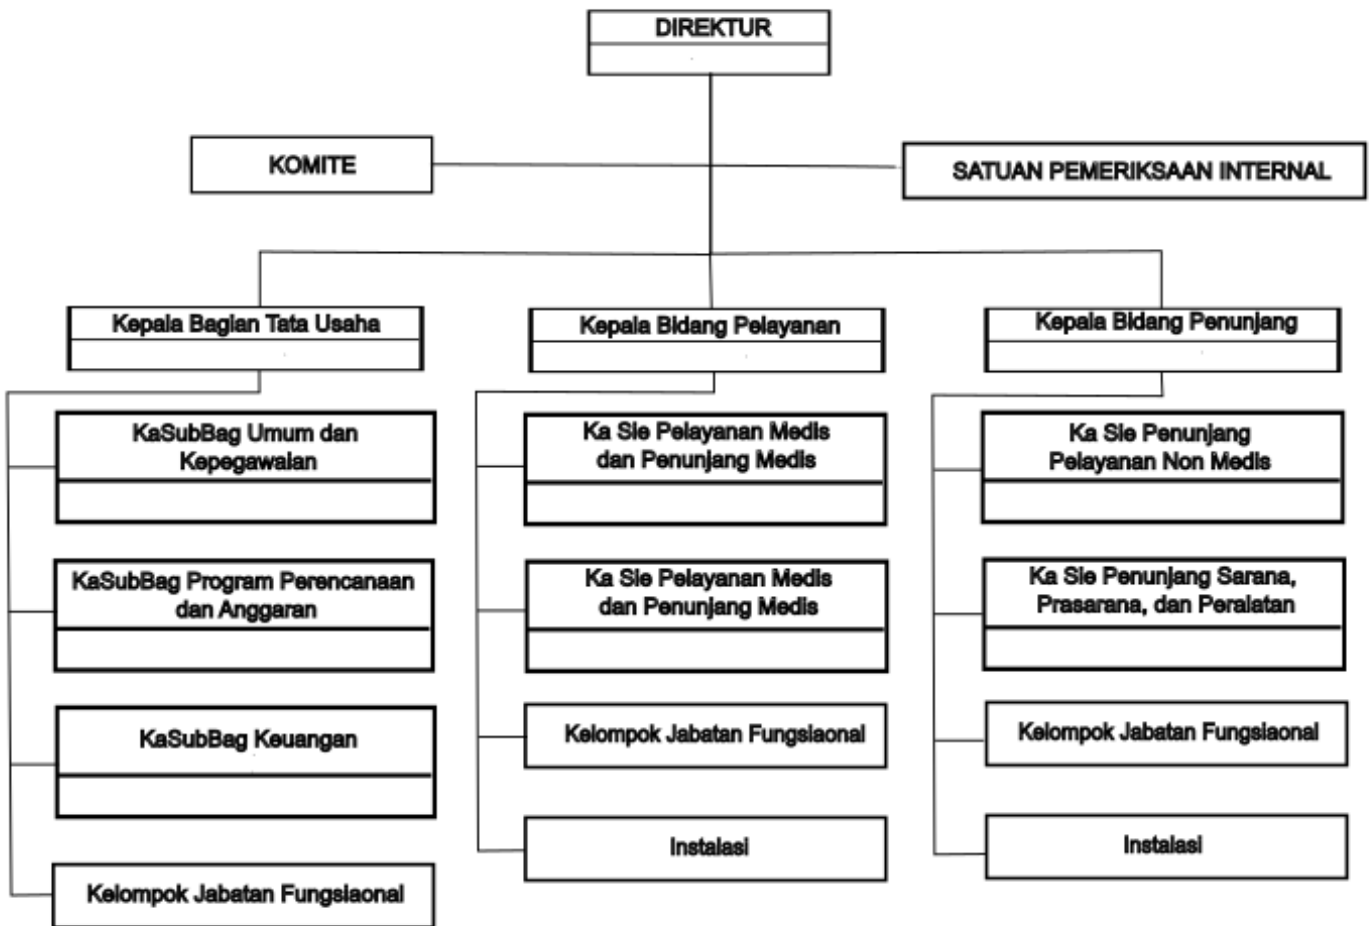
DIREKTUR

KOMITE

SATUAN PEMERIKSAAN INTERNAL

Kepala Bagian Tata Usaha

KaSubBag Umum dan Kepegawalan

KaSubBag Program Perencanaan dan Anggaran

KaSubBag Keuangan

Kelompok Jabatan Fungslaonal

Kepala Bidang Pelayanan

Ka Sie Pelayanan Medis dan Penunjang Medis

Ka Sie Pelayanan Medis dan Penunjang Medis

Kelompok Jabatan Fungslaonal

Instalasi

Kepala Bidang Penunjang

Ka Sie Penunjang Pelayanan Non Medis

Ka Sie Penunjang Sarana, Prasarana, dan Peralatan

Kelompok Jabatan Fungslaonal

Instalasi